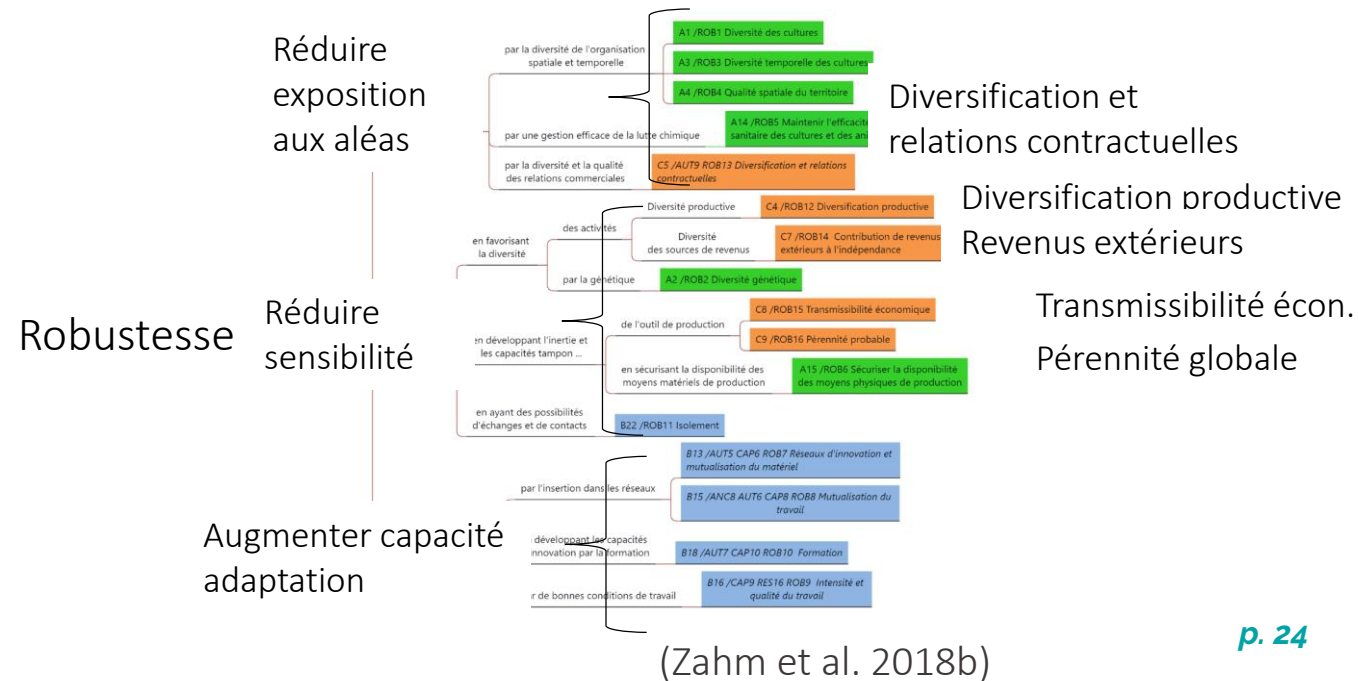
Robustesse

Réduire exposition aux aléas

par la diversité de l'organisation spatiale et temporelle

A1 /ROB1 Diversité des cultures

A3 /ROB3 Diversité temporelle des cultures

A4 /ROB4 Qualité spatiale du territoire

par une gestion efficace de la lutte chimique

A14 /ROB5 Maintenir l'efficacité sanitaire des cultures et des ani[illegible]

par la diversité et la qualité des relations commerciales

C5 /AUT9 ROB13 Diversification et relations contractuelles

Diversification et relations contractuelles

Réduire sensibilité

en favorisant la diversité

des activités

Diversité productive

C4 /ROB12 Diversification productive

Diversité des sources de revenus

C7 /ROB14 Contribution de revenus extérieurs à l'indépendance

par la génétique

A2 /ROB2 Diversité génétique

Diversification productive
Revenus extérieurs

en développant l'inertie et les capacités tampon ...

de l'outil de production

C8 /ROB15 Transmissibilité économique

C9 /ROB16 Pérennité probable

en sécurisant la disponibilité des moyens matériels de production

A15 /ROB6 Sécuriser la disponibilité des moyens physiques de production

Transmissibilité écon.
Pérennité globale

en ayant des possibilités d'échanges et de contacts

B22 /ROB11 Isolement

Augmenter capacité adaptation

par l'insertion dans les réseaux

B13 /AUT5 CAP6 ROB7 Réseaux d'innovation et mutualisation du matériel

B15 /ANC8 AUT6 CAP8 ROB8 Mutualisation du travail

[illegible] développant les capacités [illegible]nnovation par la formation

B18 /AUT7 CAP10 ROB10 Formation

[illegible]r de bonnes conditions de travail

B16 /CAP9 RES16 ROB9 Intensité et qualité du travail

(Zahm et al. 2018b)

p. 24